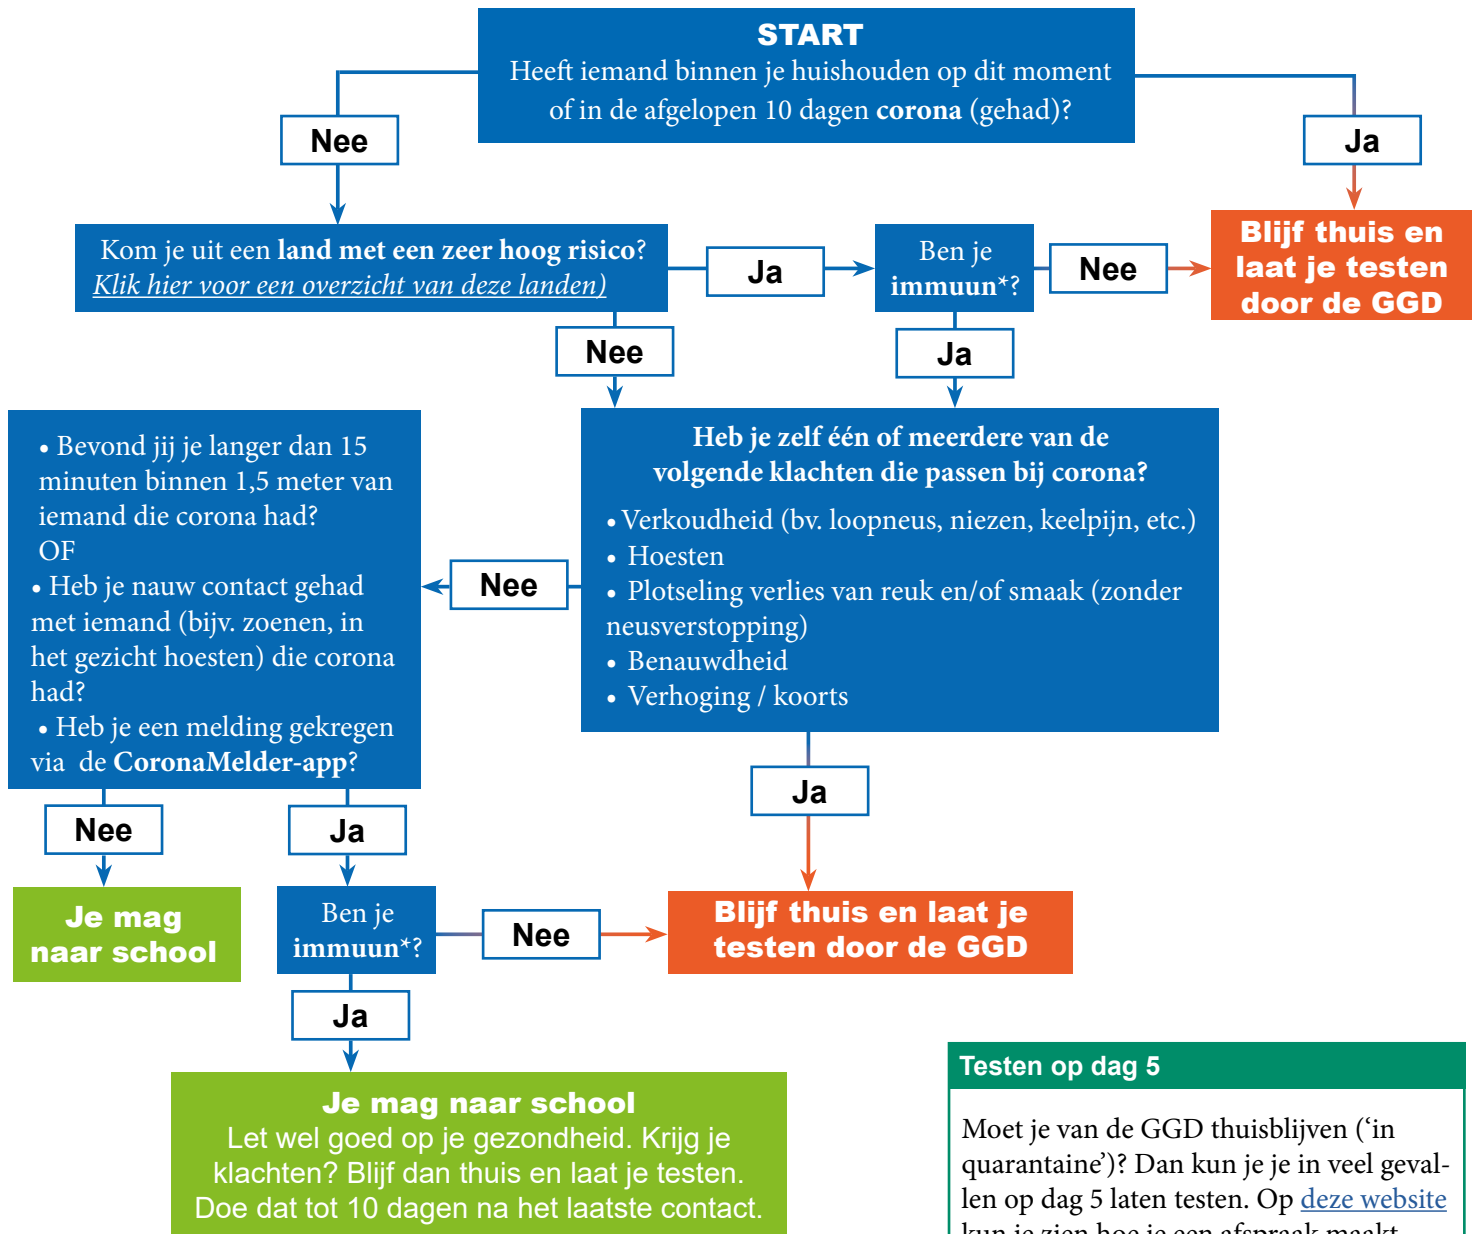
START
Heeft iemand binnen je huishouden op dit moment of in de afgelopen 10 dagen **corona** (gehad)?

Nee

Ja

Blijf thuis en laat je testen door de GGD

Kom je uit een **land met een zeer hoog risico**? *Klik hier voor een overzicht van deze landen)*

Ja

Ben je **immuun***?

Nee

Nee

Ja

• Bevond jij je langer dan 15 minuten binnen 1,5 meter van iemand die corona had?
OF
• Heb je nauw contact gehad met iemand (bijv. zoenen, in het gezicht hoesten) die corona had?
• Heb je een melding gekregen via de **CoronaMelder-app**?

Nee

**Heb je zelf één of meerdere van de volgende klachten die passen bij corona?**
• Verkoudheid (bv. loopneus, niezen, keelpijn, etc.)
• Hoesten
• Plotseling verlies van reuk en/of smaak (zonder neusverstopping)
• Benauwdheid
• Verhoging / koorts

Ja

Nee

Ja

Je mag naar school

Ben je **immuun***?

Nee

Blijf thuis en laat je testen door de GGD

Ja

**Je mag naar school**
Let wel goed op je gezondheid. Krijg je klachten? Blijf dan thuis en laat je testen. Doe dat tot 10 dagen na het laatste contact.

Testen op dag 5

Moet je van de GGD thuisblijven ('in quarantaine')? Dan kun je je in veel gevallen op dag 5 laten testen. Op deze website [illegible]